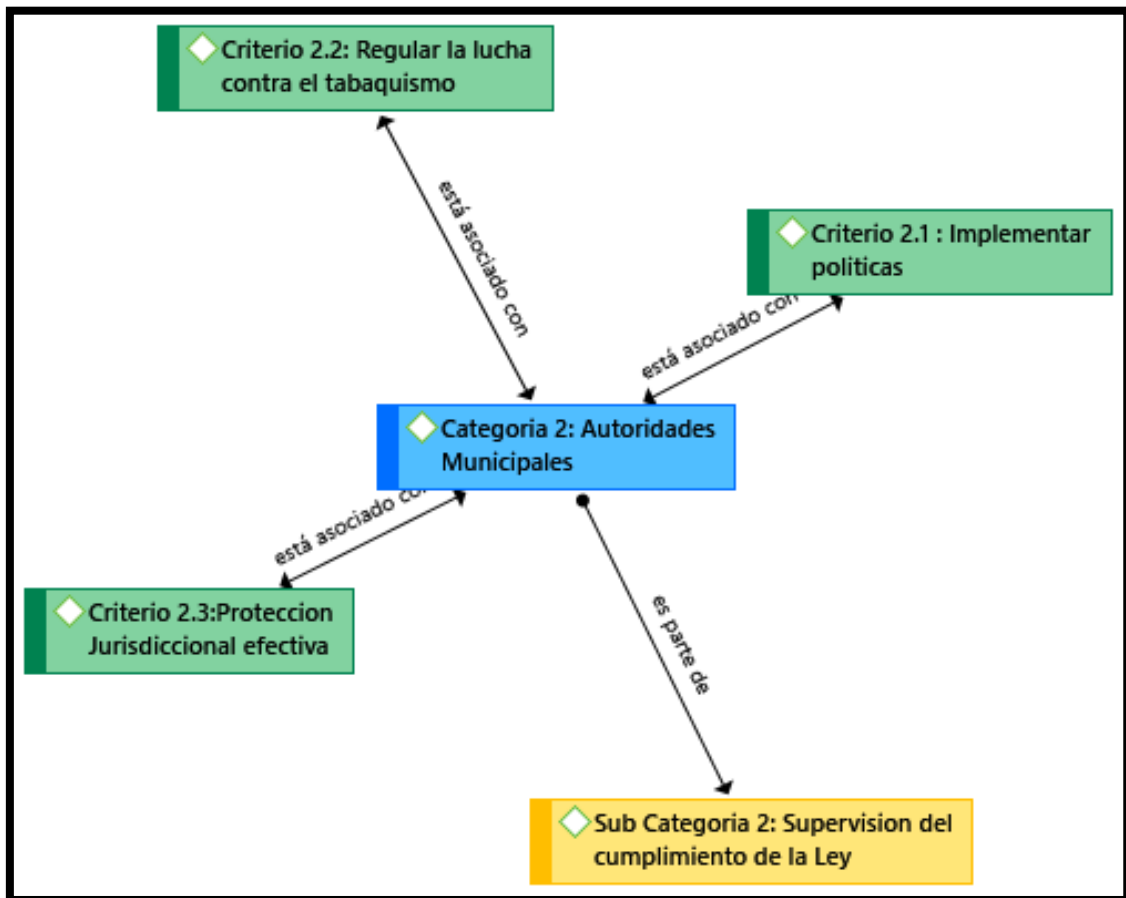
Criterio 2.2: Regular la lucha contra el tabaquismo

está asociado con

Criterio 2.1 : Implementar politicas

está asociado con

Categoria 2: Autoridades Municipales

está asociado con

Criterio 2.3:Proteccion Jurisdiccional efectiva

es parte de

Sub Categoria 2: Supervision del cumplimiento de la Ley